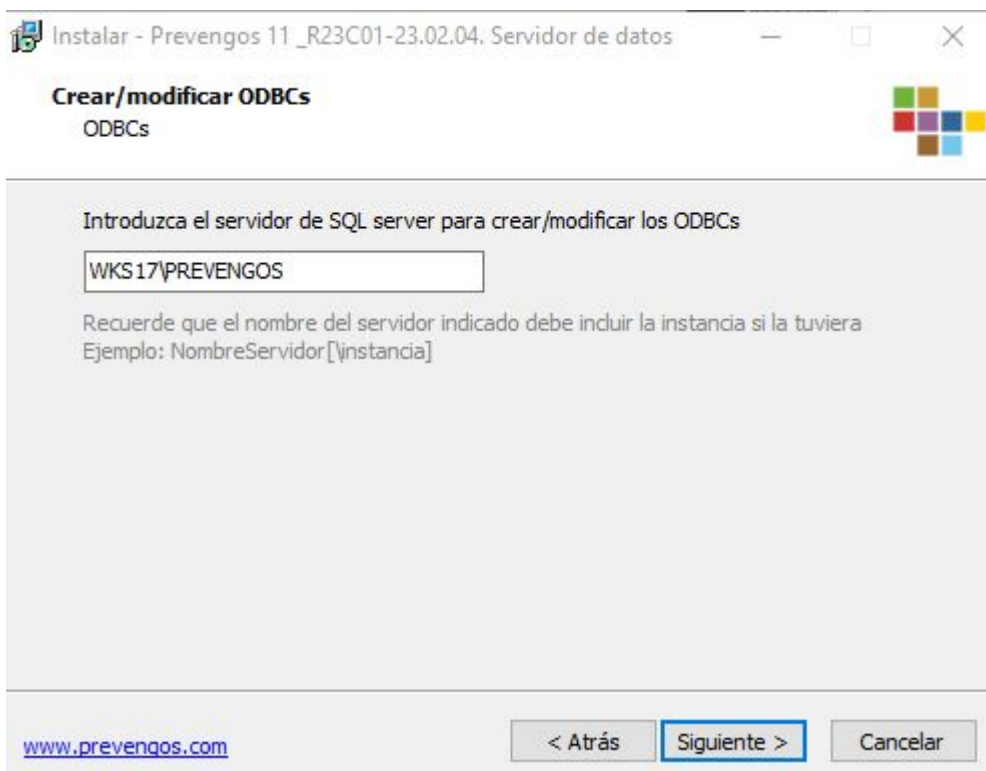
Instalar - Prevengos 11 _R23C01-23.02.04. Servidor de datos

Crear/modificar ODBCs
ODBCs

Introduzca el servidor de SQL server para crear/modificar los ODBCs

WKS17\PREVENGOS

Recuerde que el nombre del servidor indicado debe incluir la instancia si la tuviera
Ejemplo: NombreServidor[\instancia]

www.prevengos.com

< Atrás

Siguiente >

Cancelar